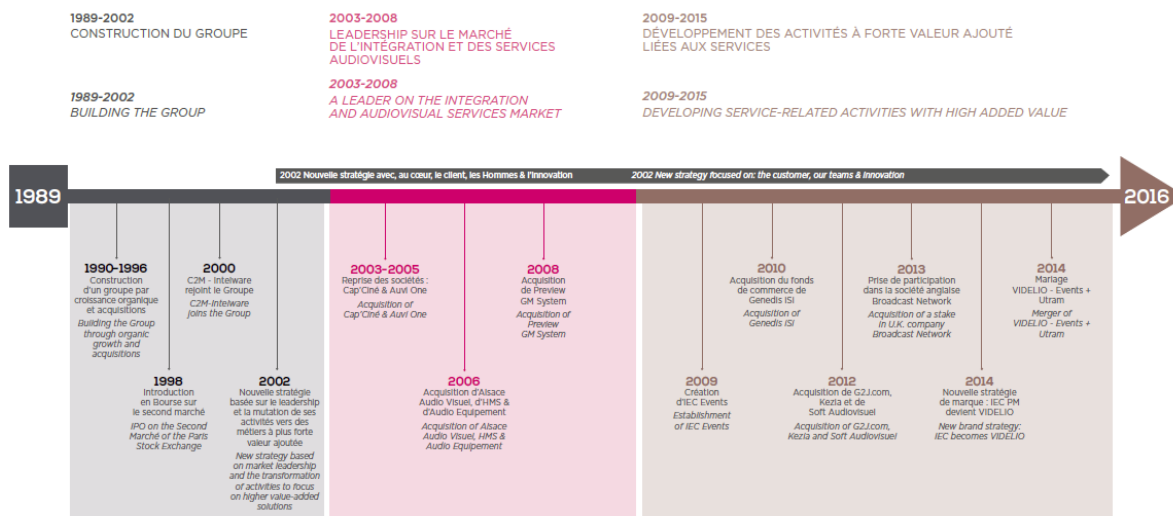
1989-2002
CONSTRUCTION DU GROUPE

1989-2002
BUILDING THE GROUP

2003-2008
LEADERSHIP SUR LE MARCHÉ DE L'INTÉGRATION ET DES SERVICES AUDIOVISUELS

2003-2008
A LEADER ON THE INTEGRATION AND AUDIOVISUAL SERVICES MARKET

2009-2015
DÉVELOPPEMENT DES ACTIVITÉS À FORTE VALEUR AJOUTÉ LIÉES AUX SERVICES

2009-2015
DEVELOPING SERVICE-RELATED ACTIVITIES WITH HIGH ADDED VALUE

2002 Nouvelle stratégie avec, au cœur, le client, les Hommes & l'innovation

2002 New strategy focused on: the customer, our teams & innovation

1989

2016

1990-1996
Construction d'un groupe par croissance organique et acquisitions
Building the Group through organic growth and acquisitions

1998
Introduction en Bourse sur le second marché
IPO on the Second Marché of the Paris Stock Exchange

2000
C2M - Intelware rejoint le Groupe
C2M-Intelware joins the Group

2002
Nouvelle stratégie basée sur le leadership et la mutation de ses activités vers des métiers à plus forte valeur ajoutée
New strategy based on market leadership and the transformation of activities to focus on higher value-added solutions

2003-2005
Reprise des sociétés : Cap'Ciné & Auvi One
Acquisition of Cap'Ciné & Auvi One

2006
Acquisition d'Alsace Audio Visuel, d'HMS & d'Audio Equipement
Acquisition of Alsace Audio Visuel, HMS & Audio Equipement

2008
Acquisition de Preview GM System
Acquisition of Preview GM System

2009
Création d'IEC Events
Establishment of IEC Events

2010
Acquisition du fonds de commerce de Genedis ISI
Acquisition of Genedis ISI

2012
Acquisition de G2J.com, Kezia et de Soft Audiovisuel
Acquisition of G2J.com, Kezia and Soft Audiovisuel

2013
Prise de participation dans la société anglaise Broadcast Network
Acquisition of a stake in U.K. company Broadcast Network

2014
Nouvelle stratégie de marque : IEC PM devient VIDELIO
New brand strategy: IEC becomes VIDELIO

2014
Mariage VIDELIO - Events + Utram
Merger of VIDELIO - Events + Utram